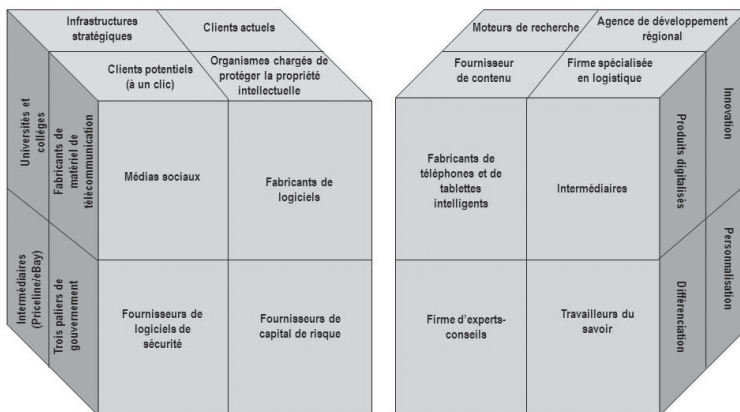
Infrastructures stratégiques

Clients actuels

Clients potentiels (à un clic)

Organismes chargés de protéger la propriété intellectuelle

Universités et collèges

Fabricants de matériel de télécommunication

Médias sociaux

Fabricants de logiciels

Intermédiaires (Priceline/eBay)

Trois paliers de gouvernement

Fournisseurs de logiciels de sécurité

Fournisseurs de capital de risque

Moteurs de recherche

Agence de développement régional

Fournisseur de contenu

Firme spécialisée en logistique

Fabricants de téléphones et de tablettes intelligents

Intermédiaires

Produits digitalisés

Innovation

Firme d'experts-conseils

Travailleurs du savoir

Différenciation

Personnalisation